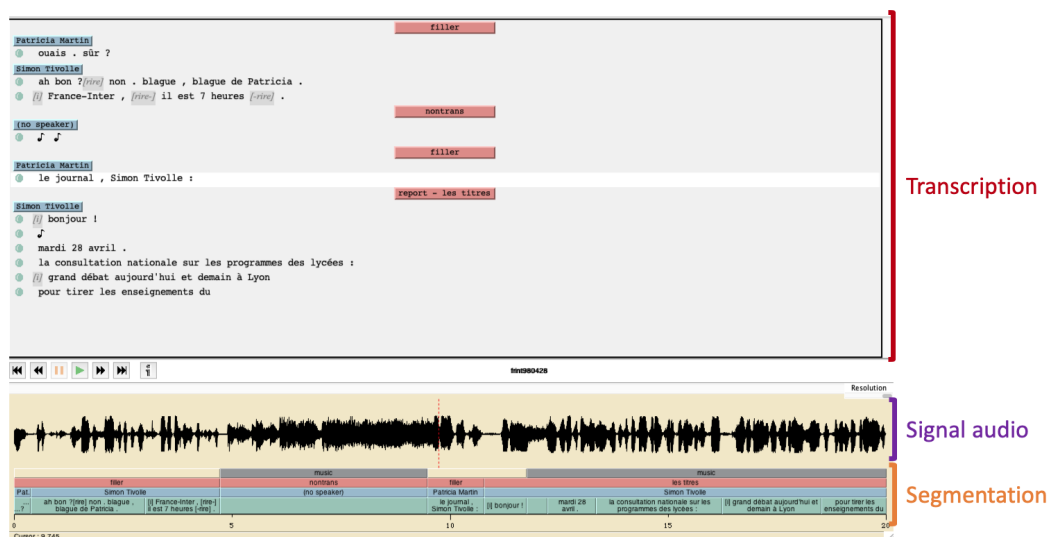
filler

Patricia Martin

ouais . sûr ?

Simon Tivolle

ah bon ?[rire] non . blague , blague de Patricia .

[i] France-Inter , [rire-] il est 7 heures [-rire] .

nontrans

(no speaker)

♪ ♪

filler

Patricia Martin

le journal , Simon Tivolle :

report - les titres

Simon Tivolle

[i] bonjour !

♪

mardi 28 avril .

la consultation nationale sur les programmes des lycées :

[i] grand débat aujourd'hui et demain à Lyon

pour tirer les enseignements du

Transcription

frint980428

Resolution

Signal audio

music | music

filler | nontrans | filler | les titres

Pat. | Simon Tivolle | (no speaker) | Patricia Martin | Simon Tivolle

[i] ...? | ah bon ?[rire] non . blague , blague de Patricia . | [i] France-Inter , [rire-] il est 7 heures [-rire] . | le journal , Simon Tivolle : | [i] bonjour ! | mardi 28 avril . | la consultation nationale sur les programmes des lycées : | [i] grand débat aujourd'hui et demain à Lyon | pour tirer les enseignements du

0 5 10 15 20

Cursor : 9.745

Segmentation